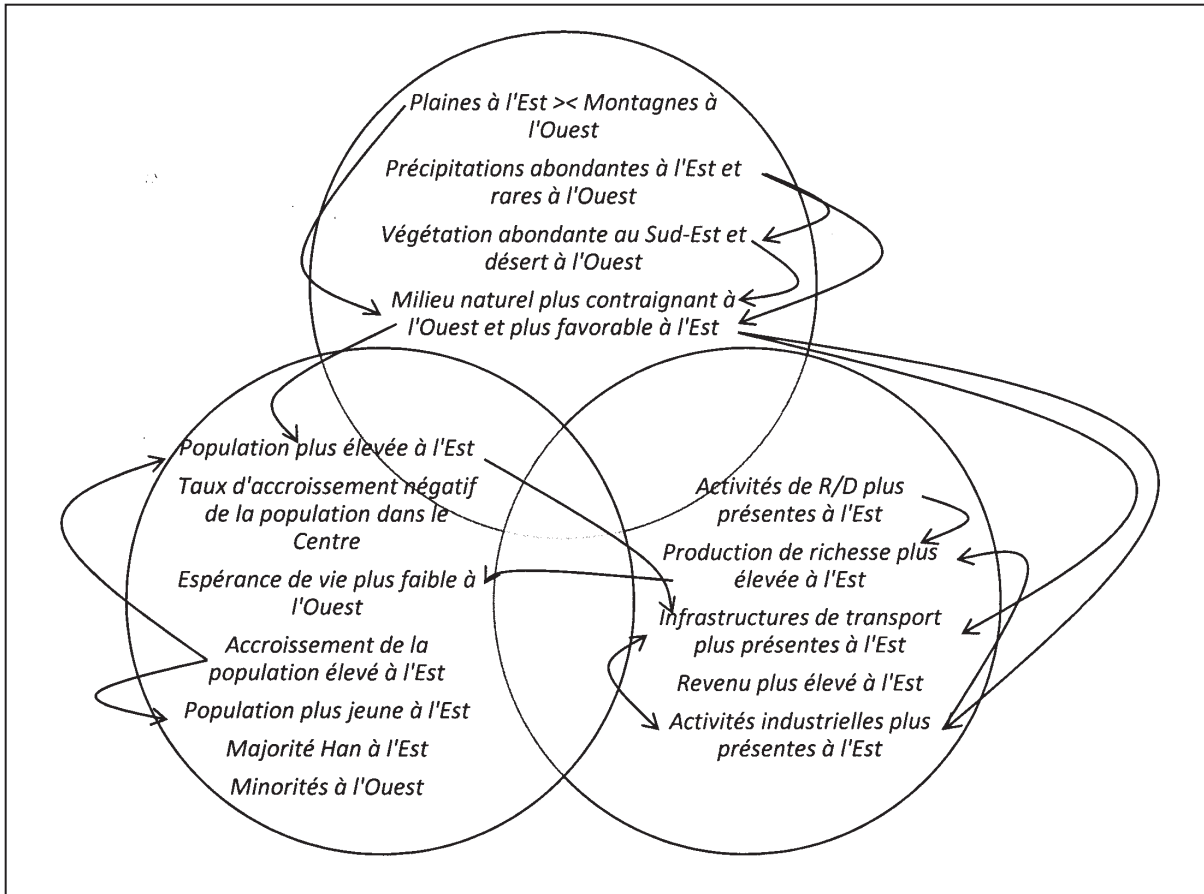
Plaines à l'Est >< Montagnes à l'Ouest

Précipitations abondantes à l'Est et rares à l'Ouest

Végétation abondante au Sud-Est et désert à l'Ouest

Milieu naturel plus contraignant à l'Ouest et plus favorable à l'Est

Population plus élevée à l'Est

Taux d'accroissement négatif de la population dans le Centre

Espérance de vie plus faible à l'Ouest

Accroissement de la population élevé à l'Est

Population plus jeune à l'Est

Majorité Han à l'Est

Minorités à l'Ouest

Activités de R/D plus présentes à l'Est

Production de richesse plus élevée à l'Est

Infrastructures de transport plus présentes à l'Est

Revenu plus élevé à l'Est

Activités industrielles plus présentes à l'Est